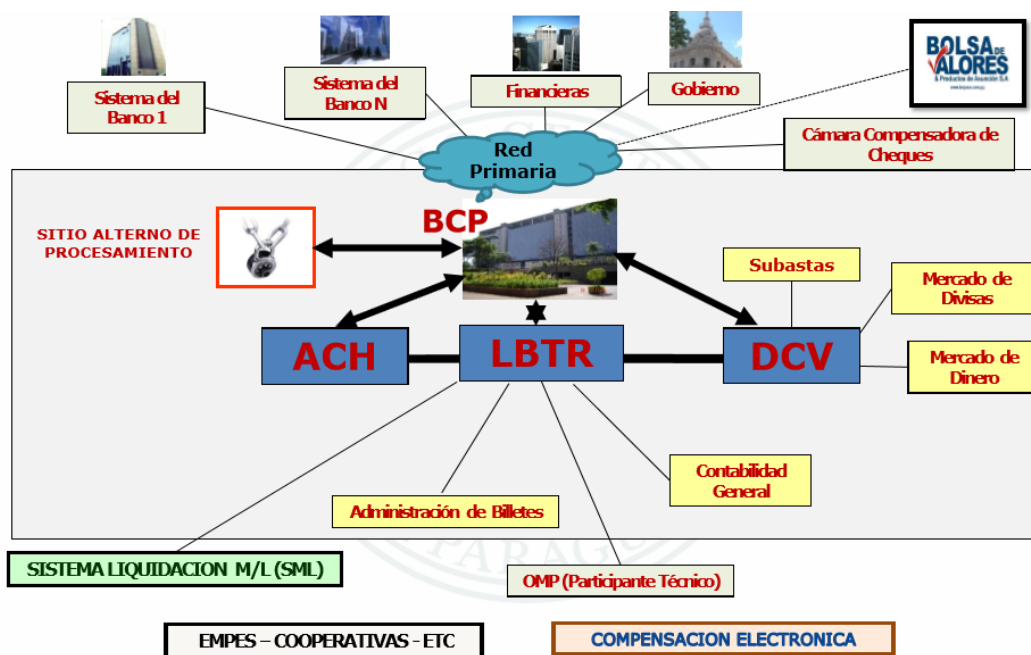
Sistema del Banco 1

Sistema del Banco N

Financieras

Gobierno

BOLSA DE VALORES & Productos de Asunción S.A

Red Primaria

Cámara Compensadora de Cheques

SITIO ALTERNO DE PROCESAMIENTO

BCP

Subastas

Mercado de Divisas

Mercado de Dinero

ACH

LBTR

DCV

Contabilidad General

Administración de Billetes

SISTEMA LIQUIDACION M/L (SML)

OMP (Participante Técnico)

EMPES – COOPERATIVAS - ETC

COMPENSACION ELECTRONICA